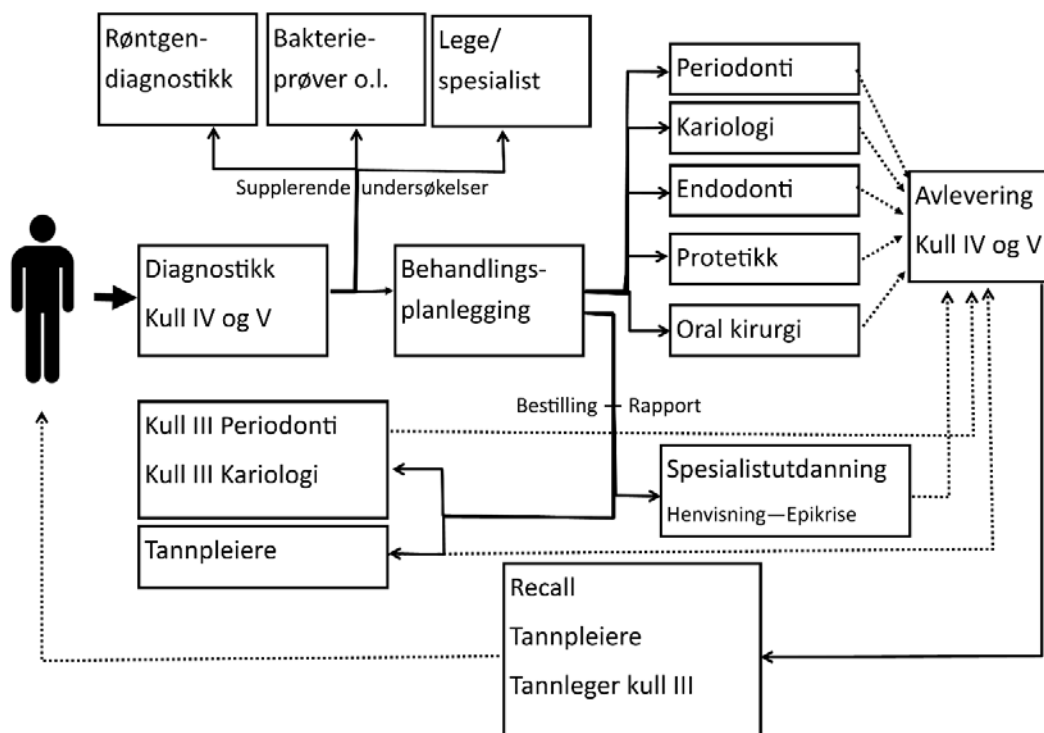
Røntgendiagnostikk

Bakterieprøver o.l.

Lege/ spesialist

Supplerende undersøkelser

Periodonti

Kariologi

Endodonti

Protetikk

Oral kirurgi

Avlevering Kull IV og V

Diagnostikk Kull IV og V

Behandlingsplanlegging

Bestilling — Rapport

Kull III Periodonti Kull III Kariologi

Spesialistutdanning Henvisning—Epikrise

Tannpleiere

Recall Tannpleiere Tannleger kull III